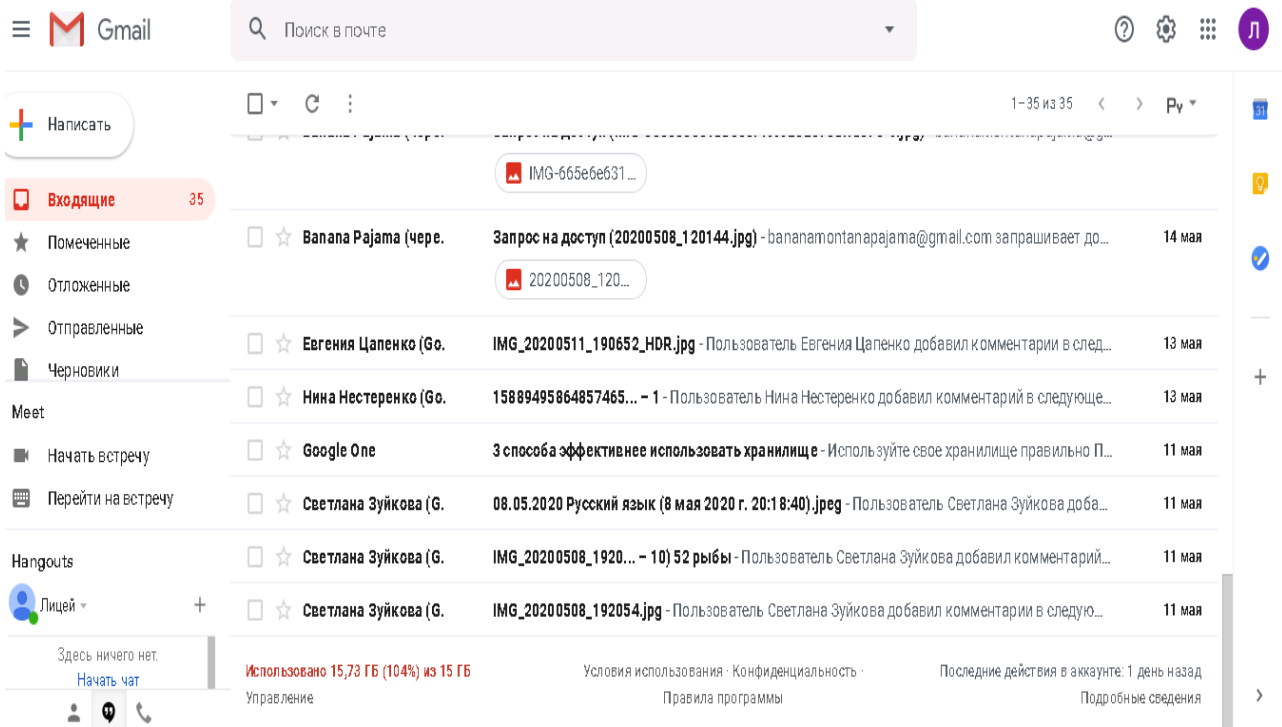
Gmail

Поиск в почте

Л

Написать

Входящие 35

Помеченные

Отложенные

Отправленные

Черновики

Meet

Начать встречу

Перейти на встречу

Hangouts

Лицей

Здесь ничего нет.

Начать чат

1–35 из 35

Ру

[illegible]

IMG-665e6e631...

Banana Pajama (чере. Запрос на доступ (20200508_120144.jpg) - bananamontanapajama@gmail.com запрашивает до... 14 мая

20200508_120...

Евгения Цапенко (Go. IMG_20200511_190652_HDR.jpg - Пользователь Евгения Цапенко добавил комментарии в след... 13 мая

Нина Нестеренко (Go. 15889495864857465... – 1 - Пользователь Нина Нестеренко добавил комментарий в следующе... 13 мая

Google One 3 способа эффективнее использовать хранилище - Используйте свое хранилище правильно П... 11 мая

Светлана Зуйкова (G. 08.05.2020 Русский язык (8 мая 2020 г. 20:18:40).jpeg - Пользователь Светлана Зуйкова доба... 11 мая

Светлана Зуйкова (G. IMG_20200508_1920... – 10) 52 рыбы - Пользователь Светлана Зуйкова добавил комментарий... 11 мая

Светлана Зуйкова (G. IMG_20200508_192054.jpg - Пользователь Светлана Зуйкова добавил комментарии в следую... 11 мая

Использовано 15,73 ГБ (104%) из 15 ГБ

Управление

Условия использования · Конфиденциальность · Правила программы

Последние действия в аккаунте: 1 день назад

Подробные сведения